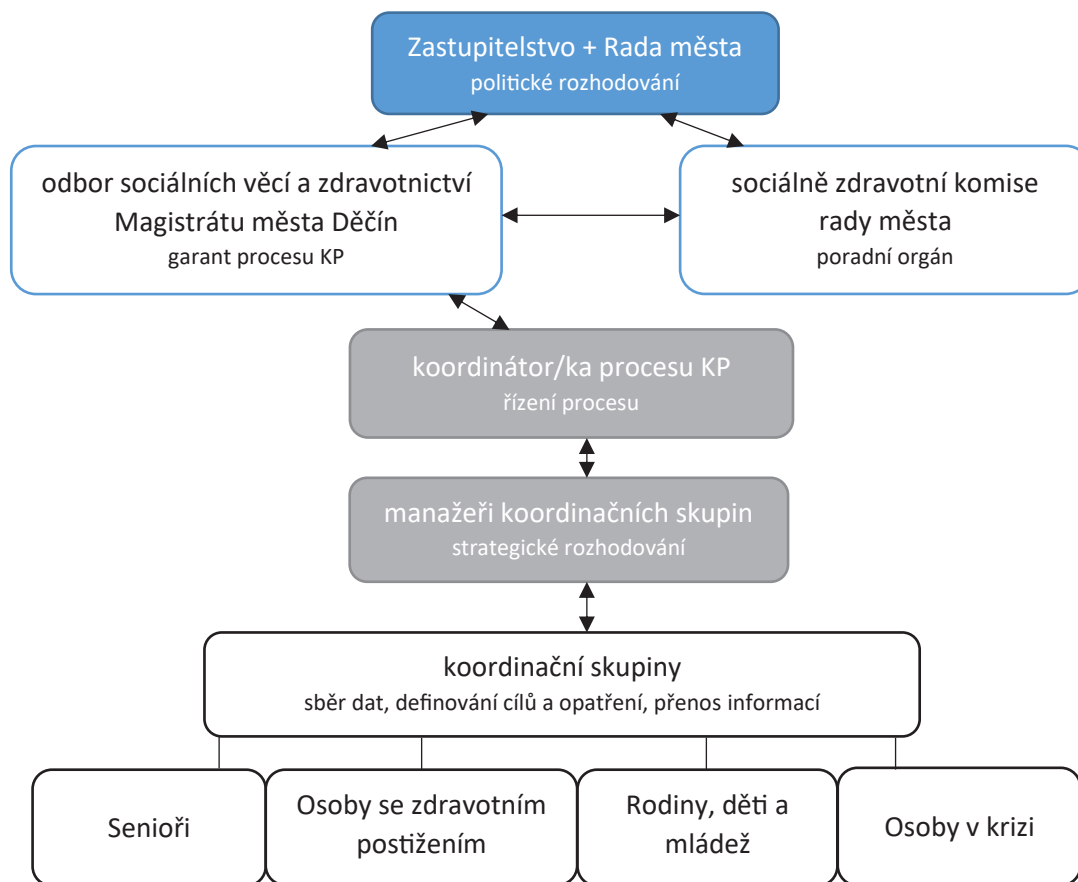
Zastupitelstvo + Rada města
politické rozhodování

odbor sociálních věcí a zdravotnictví Magistrátu města Děčín
garant procesu KP

sociálně zdravotní komise rady města
poradní orgán

koordinátor/ka procesu KP
řízení procesu

manažeři koordinačních skupin
strategické rozhodování

koordinační skupiny
sběr dat, definování cílů a opatření, přenos informací

Senioři

Osoby se zdravotním postižením

Rodiny, děti a mládež

Osoby v krizi